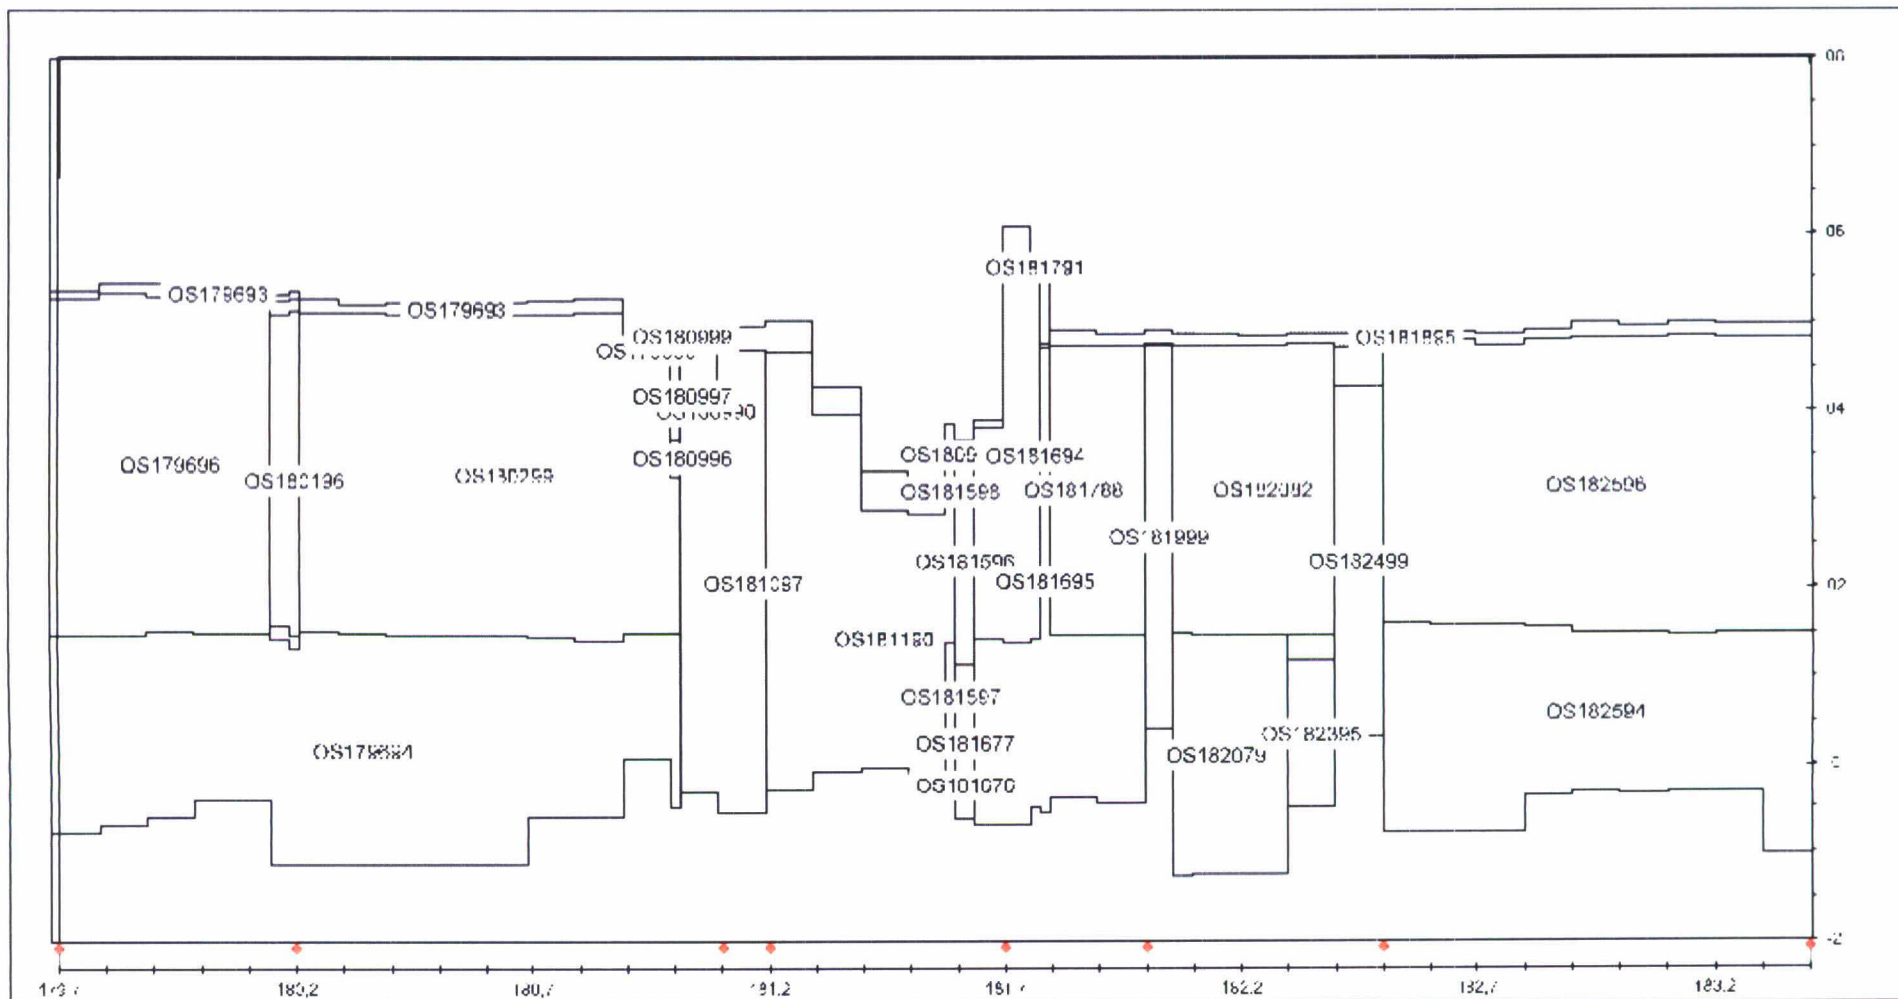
OS179693
OS179693
OS180999
OS
OS180997
OS180990
OS180996
OS181791
OS181885
OS179696
OS180196
OS180299
OS1809
OS181694
OS181598
OS181788
OS182092
OS182596
OS181999
OS181596
OS181695
OS182499
OS181087
OS181180
OS181597
OS182594
OS181677
OS182395
OS179884
OS182079
OS181676
179,7
180,2
180,7
181,2
181,7
182,2
182,7
183,2
08
06
04
02
0
-2